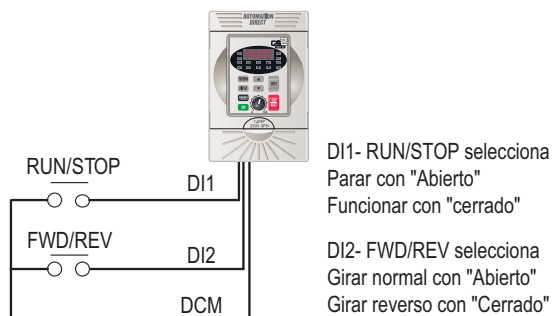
AUTOMATION DIRECT

RUN/STOP

DI1

FWD/REV

DI2

DCM

DI1- RUN/STOP selecciona
Parar con "Abierto"
Funcionar con "cerrado"

DI2- FWD/REV selecciona
Girar normal con "Abierto"
Girar reverso con "Cerrado"